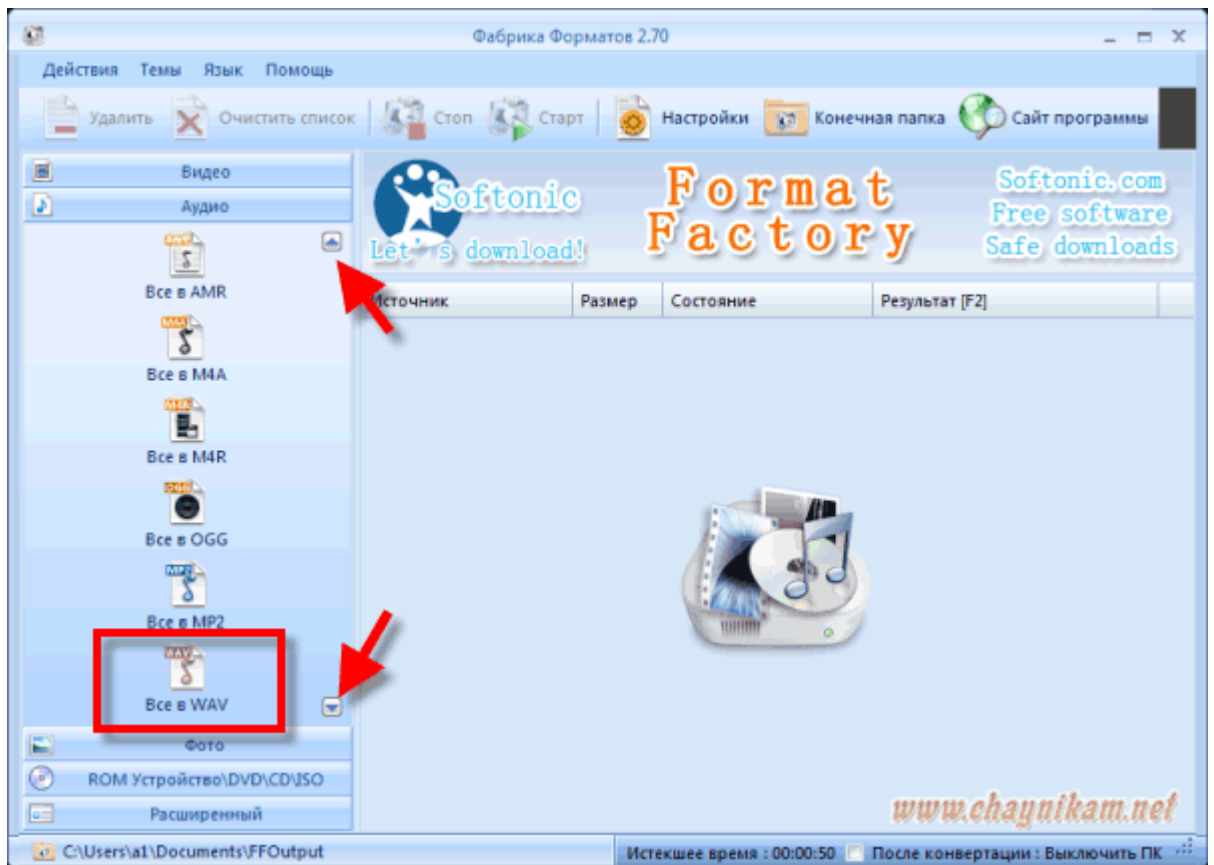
Фабрика Форматов 2.70

Действия Темы Язык Помощь

Удалить Очистить список Стоп Старт Настройки Конечная папка Сайт программы

Видео
Аудио

AMR
Все в AMR
M4A
Все в M4A
M4R
Все в M4R
OGG
Все в OGG
MP2
Все в MP2
WAV
Все в WAV

Фото
ROM Устройство\DVD\CD\ISO
Расширенный

Softonic
Let's download!

Format
Factory

Softonic.com
Free software
Safe downloads

| Источник | Размер | Состояние | Результат [F2] |
|---|---|---|---|

www.chaynikam.net

C:\Users\a1\Documents\FFOutput
Истекшее время : 00:00:50 После конвертации : Выключить ПК